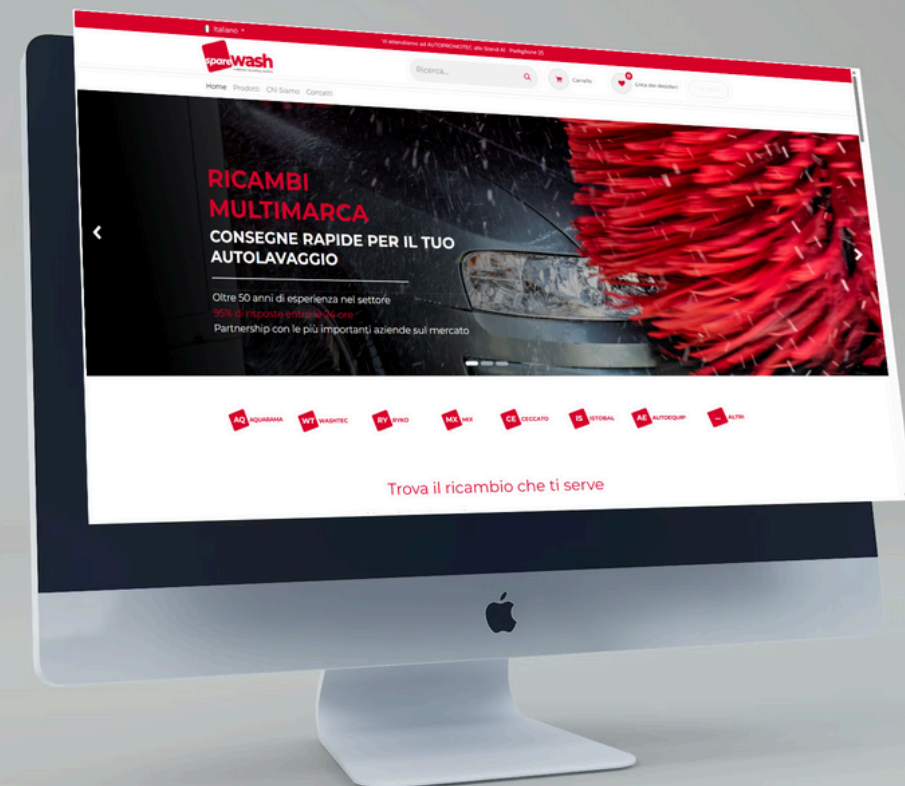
Italiano

Vi attendiamo ad AUTOPROMOTEC allo Stand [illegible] Padiglione 35

spare wash

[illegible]

Ricerca...

Carrello

0

Lista dei desideri

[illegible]

Home Prodotti Chi Siamo Contatti

RICAMBI MULTIMARCA

CONSEGNE RAPIDE PER IL TUO AUTOLAVAGGIO

Oltre 50 anni di esperienza nel settore

95% di risposte entro le 24 ore

Partnership con le più importanti aziende sul mercato

AQ AQUARAMA

WT WASHTEC

RY RYKO

MX MK

CE CECCATO

IS ISTOBAL

AE AUTOEQUIP

... ALTRI

Trova il ricambio che ti serve